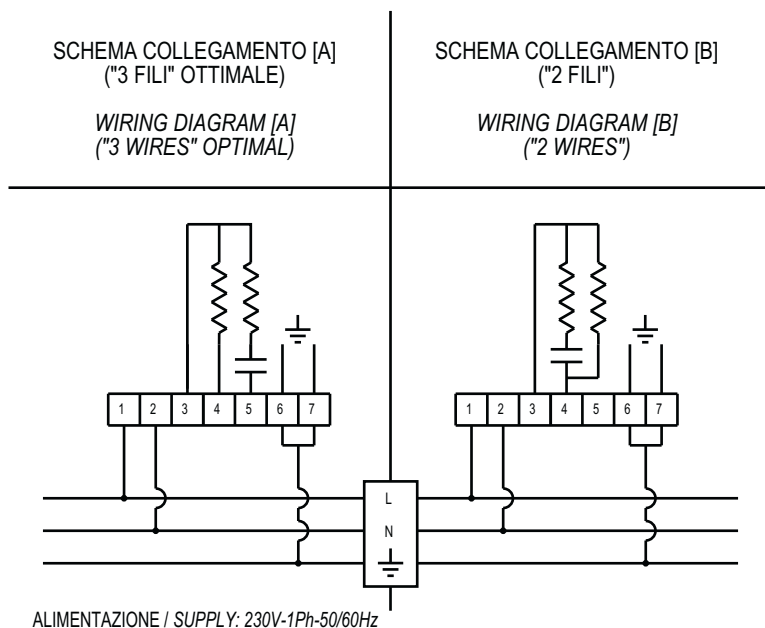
SCHEMA COLLEGAMENTO [A]
("3 FILI" OTTIMALE)

WIRING DIAGRAM [A]
("3 WIRES" OPTIMAL)

SCHEMA COLLEGAMENTO [B]
("2 FILI")

WIRING DIAGRAM [B]
("2 WIRES")

1 2 3 4 5 6 7

1 2 3 4 5 6 7

L

N

ALIMENTAZIONE / SUPPLY: 230V-1Ph-50/60Hz